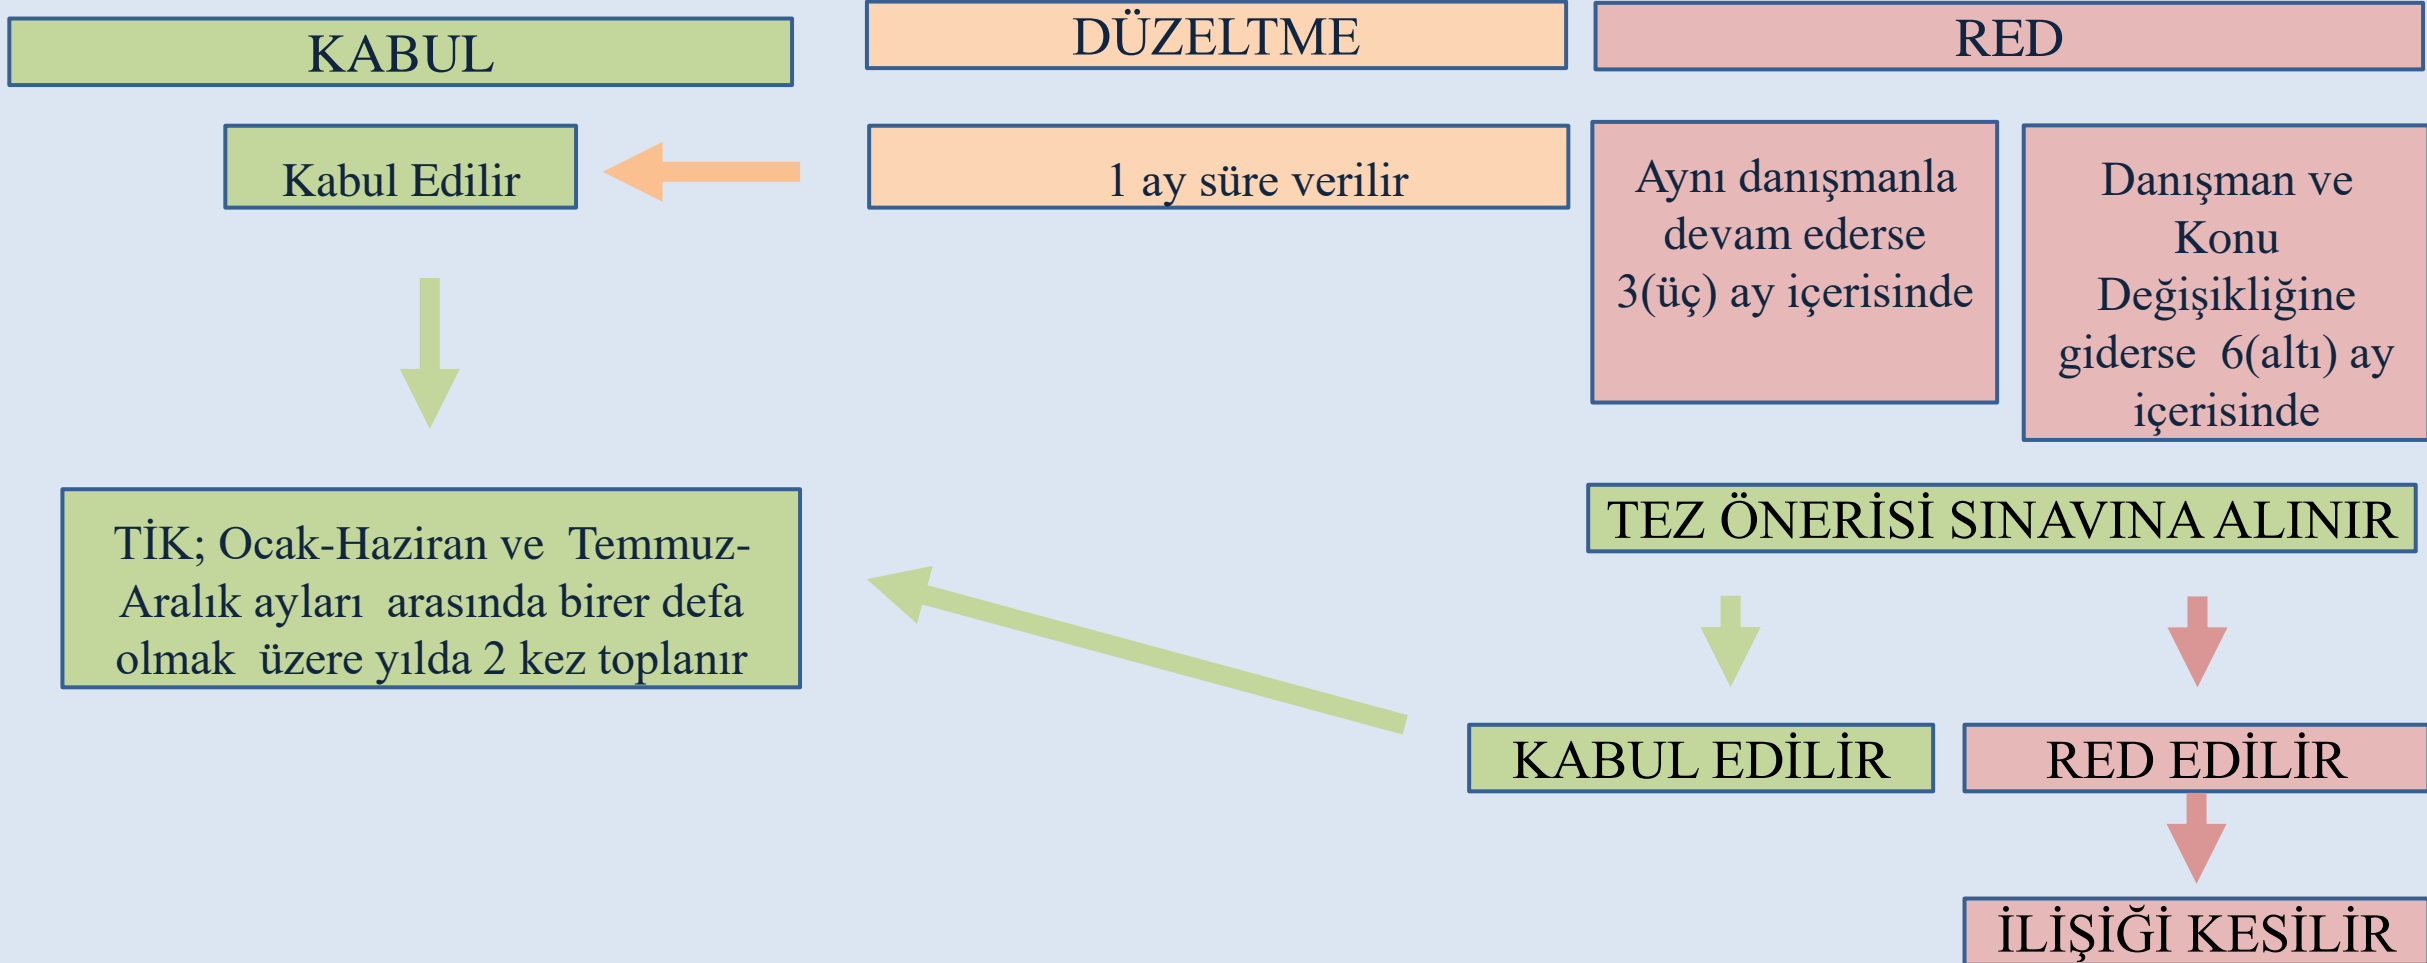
KABUL

DÜZELTME

RED

Kabul Edilir

1 ay süre verilir

Aynı danışmanla devam ederse 3(üç) ay içerisinde

Danışman ve Konu Değişikliğine giderse 6(altı) ay içerisinde

TİK; Ocak-Haziran ve Temmuz-Aralık ayları arasında birer defa olmak üzere yılda 2 kez toplanır

TEZ ÖNERİSİ SINAVINA ALINIR

KABUL EDİLİR

RED EDİLİR

İLİŞİĞİ KESİLİR